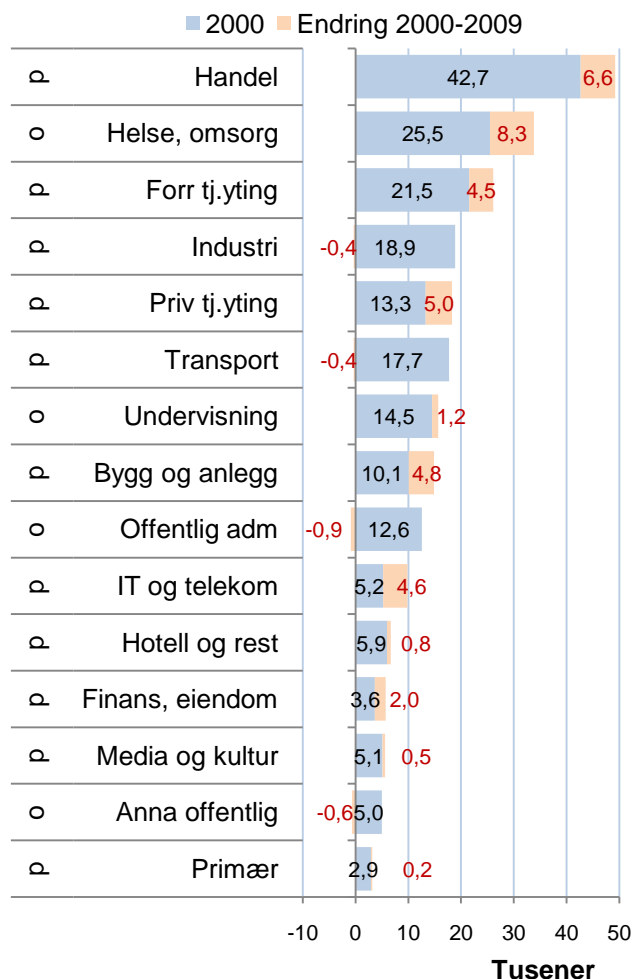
2000 Endring 2000-2009

| | | 2000 | Endring 2000-2009 |
|---|---|---|---|
| p | Handel | 42,7 | 6,6 |
| o | Helse, omsorg | 25,5 | 8,3 |
| p | Forr tj.yting | 21,5 | 4,5 |
| p | Industri | 18,9 | -0,4 |
| p | Priv tj.yting | 13,3 | 5,0 |
| p | Transport | 17,7 | -0,4 |
| o | Undervisning | 14,5 | 1,2 |
| p | Bygg og anlegg | 10,1 | 4,8 |
| o | Offentlig adm | 12,6 | -0,9 |
| p | IT og telekom | 5,2 | 4,6 |
| p | Hotell og rest | 5,9 | 0,8 |
| p | Finans, eiendom | 3,6 | 2,0 |
| p | Media og kultur | 5,1 | 0,5 |
| o | Anna offentlig | 5,0 | -0,6 |
| p | Primær | 2,9 | 0,2 |

-10 0 10 20 30 40 50

Tusener